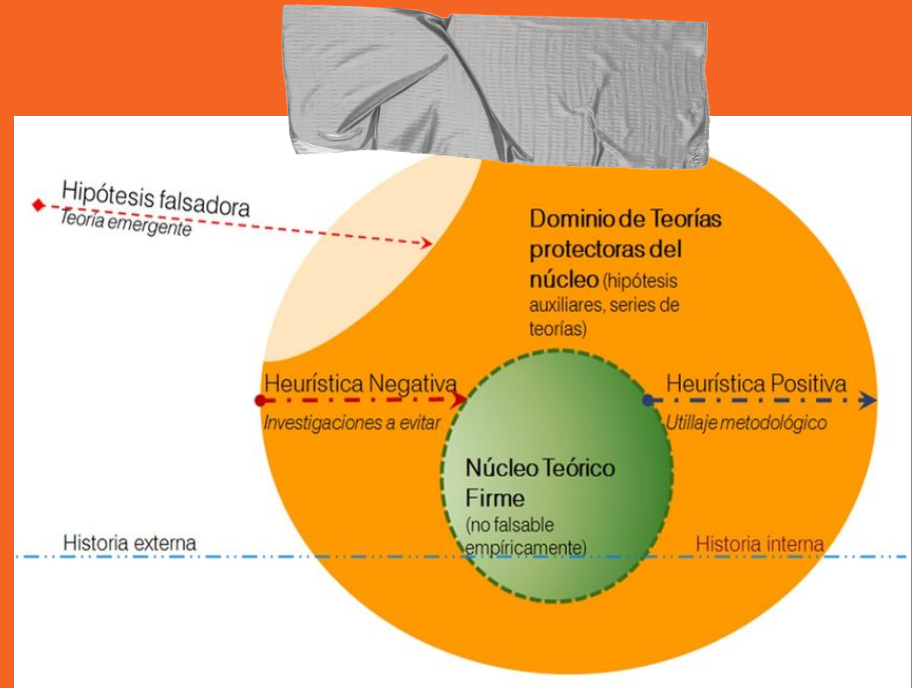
Hipótesis falsadora
Teoría emergente

Dominio de Teorías protectoras del núcleo (hipótesis auxiliares, series de teorías)

Heurística Negativa
Investigaciones a evitar

Heurística Positiva
Utillaje metodológico

Núcleo Teórico Firme
(no falsable empíricamente)

Historia externa

Historia interna